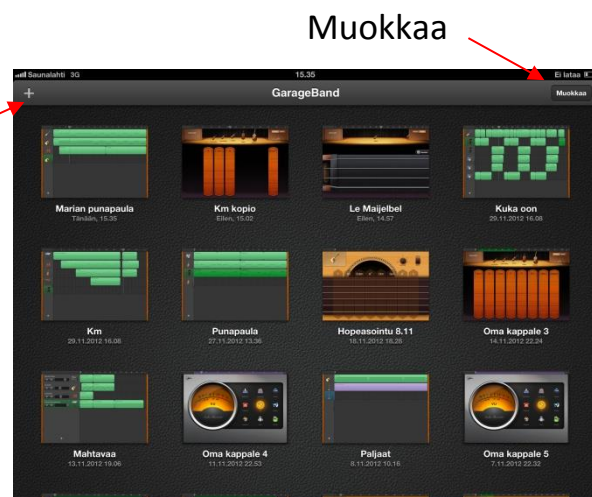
Muokkaa

Saunalahti 3G 15.35 Ei lataa

+ GarageBand Muokkaa

Marian punapaula
Tänään, 15.35

Km kopio
Eilen, 15.02

Le Maijelbel
Eilen, 14.57

Kuka oon
29.11.2012 16.08

Km
29.11.2012 16.08

Punapaula
27.11.2012 13.36

Hopeasointu 8.11
18.11.2012 18.25

Oma kappale 3
14.11.2012 22.24

Mahtavaa
13.11.2012 19.06

Oma kappale 4
11.11.2012 22.53

Paljaat
8.11.2012 10.16

Oma kappale 5
7.11.2012 22.32